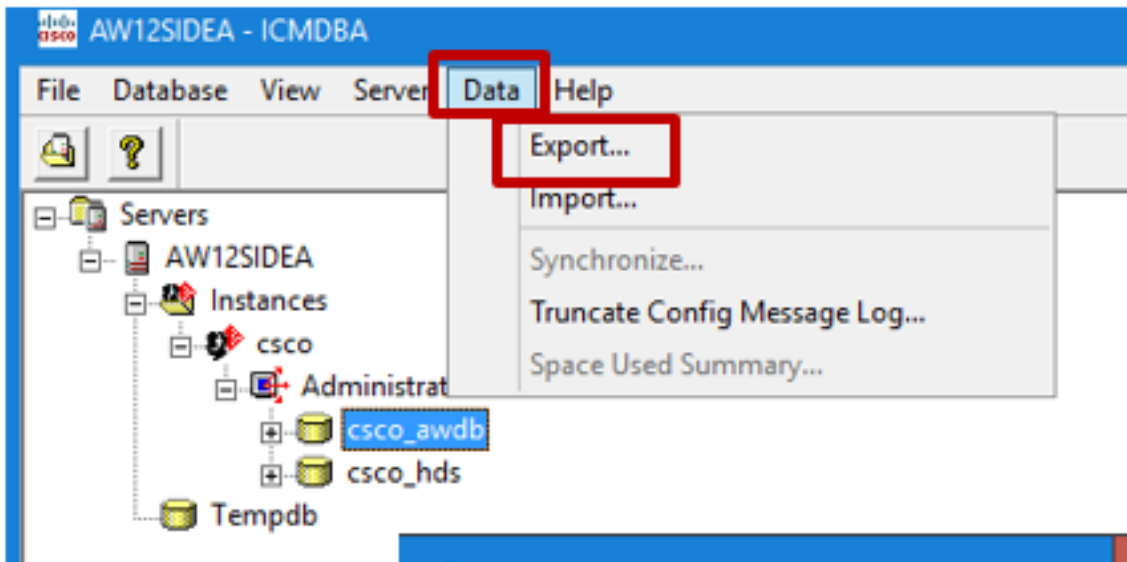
cisco AW12SIDEA - ICMDBA

File Database View Server Data Help

Export...
Import...
Synchronize...
Truncate Config Message Log...
Space Used Summary...

Servers
AW12SIDEA
Instances
csco
Administrat
csco_awdb
csco_hds
Tempdb